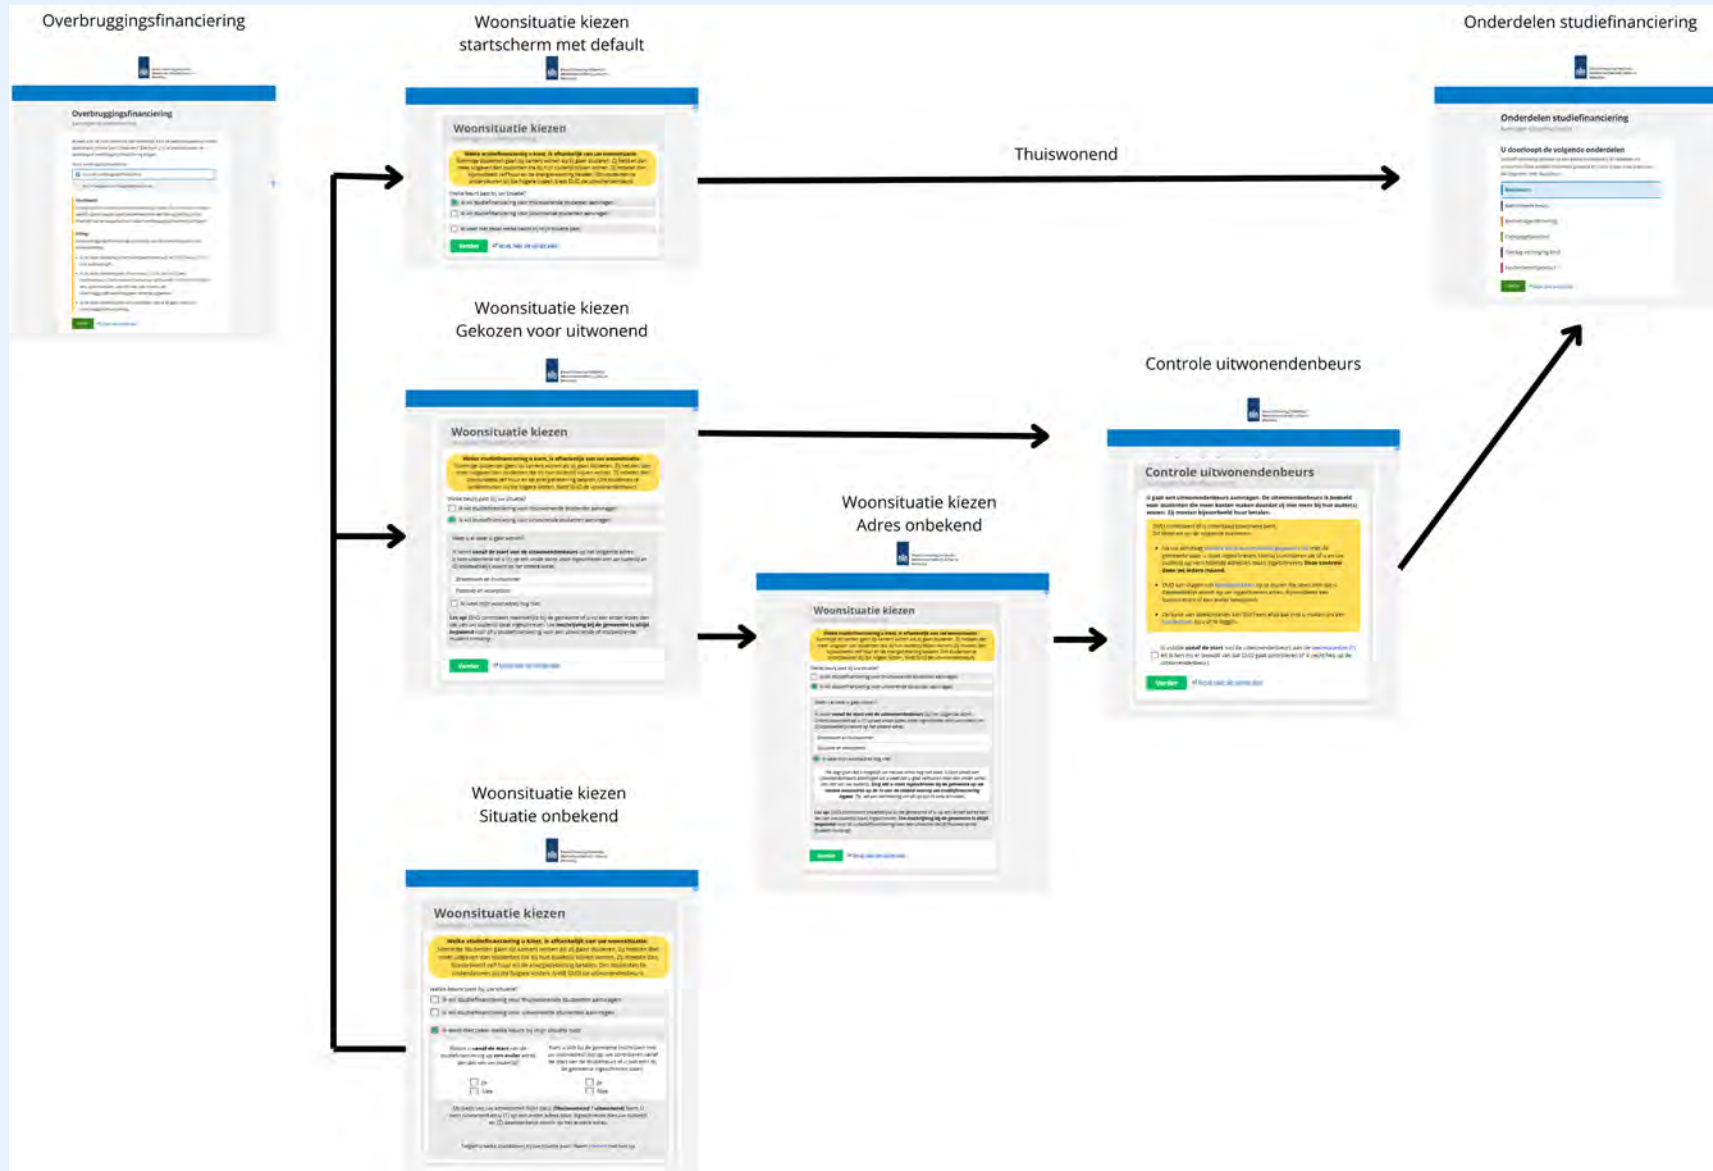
Overbruggingsfinanciering

Overbruggingsfinanciering

Woonsituatie kiezen
startscherm met default

Woonsituatie kiezen

Thuiswonend

Onderdelen studiefinanciering

Onderdelen studiefinanciering

U doorloopt de volgende onderdelen

Woonsituatie kiezen
Gekozen voor uitwonend

Woonsituatie kiezen

Controle uitwonendenbeurs

Controle uitwonendenbeurs

Woonsituatie kiezen
Adres onbekend

Woonsituatie kiezen

Woonsituatie kiezen
Situatie onbekend

Woonsituatie kiezen

Verder